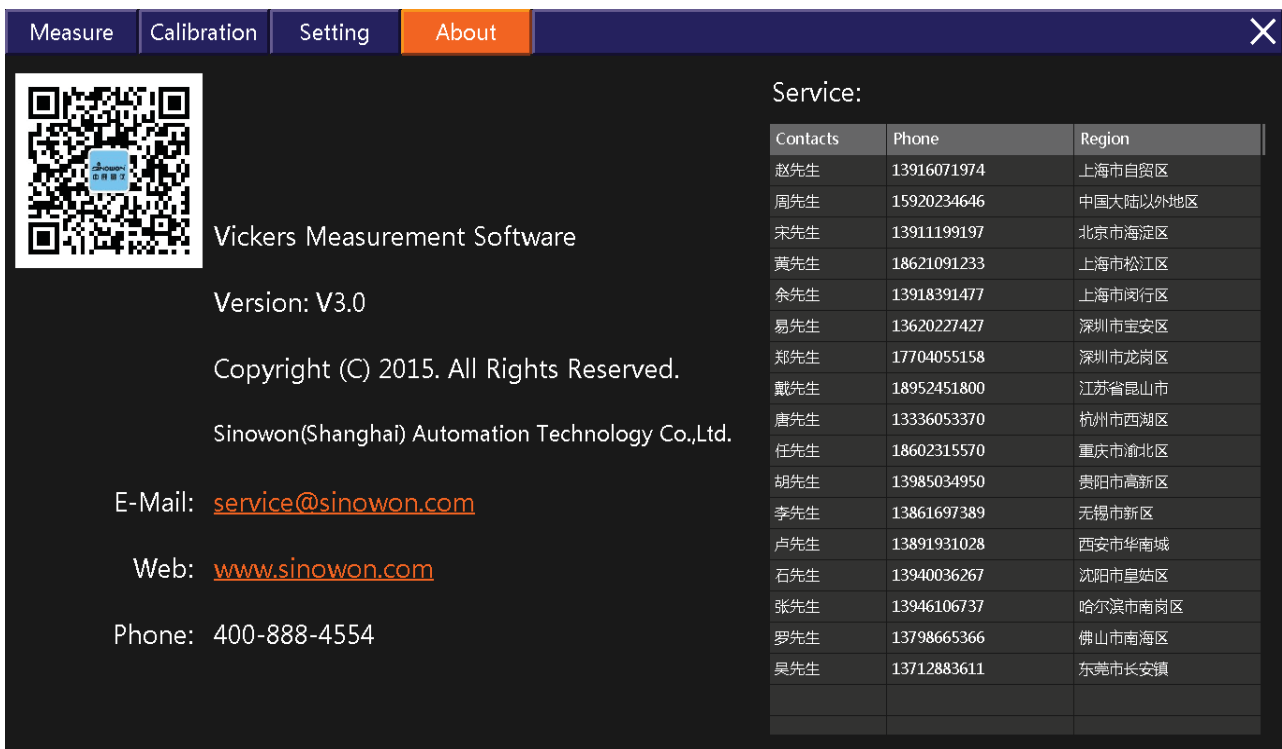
Measure | Calibration | Setting | About

Vickers Measurement Software

Version: V3.0

Copyright (C) 2015. All Rights Reserved.

Sinowon(Shanghai) Automation Technology Co.,Ltd.

E-Mail: service@sinowon.com

Web: www.sinowon.com

Phone: 400-888-4554

Service:

| Contacts | Phone | Region |
|---|---|---|
| 赵先生 | 13916071974 | 上海市自贸区 |
| 周先生 | 15920234646 | 中国大陆以外地区 |
| 宋先生 | 13911199197 | 北京市海淀区 |
| 黄先生 | 18621091233 | 上海市松江区 |
| 余先生 | 13918391477 | 上海市闵行区 |
| 易先生 | 13620227427 | 深圳市宝安区 |
| 郑先生 | 17704055158 | 深圳市龙岗区 |
| 戴先生 | 18952451800 | 江苏省昆山市 |
| 唐先生 | 13336053370 | 杭州市西湖区 |
| 任先生 | 18602315570 | 重庆市渝北区 |
| 胡先生 | 13985034950 | 贵阳市高新区 |
| 李先生 | 13861697389 | 无锡市新区 |
| 卢先生 | 13891931028 | 西安市华南城 |
| 石先生 | 13940036267 | 沈阳市皇姑区 |
| 张先生 | 13946106737 | 哈尔滨市南岗区 |
| 罗先生 | 13798665366 | 佛山市南海区 |
| 吴先生 | 13712883611 | 东莞市长安镇 |